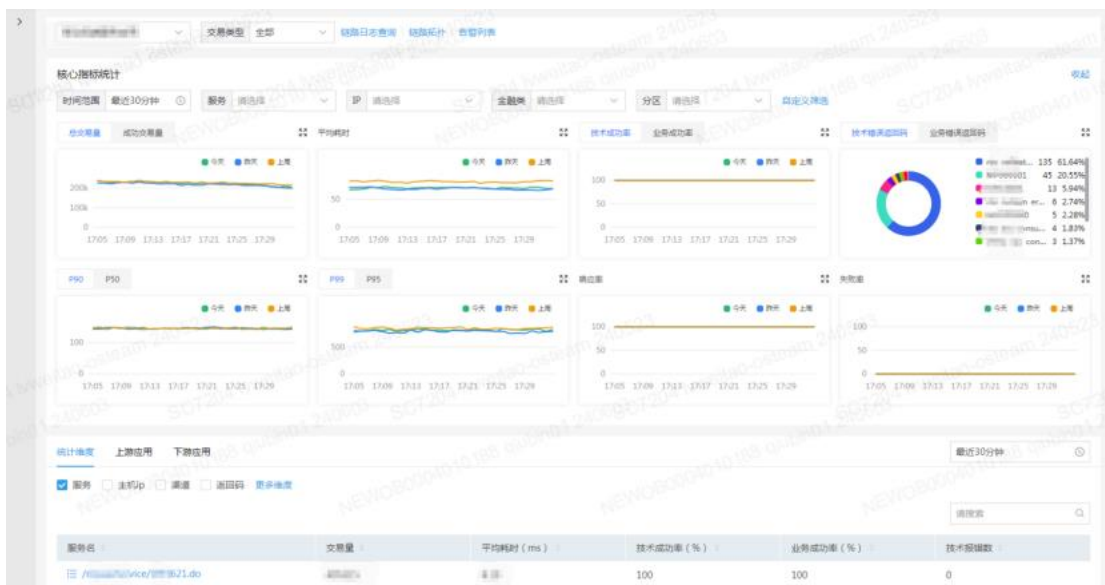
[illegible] 交易类型 全部 链路日志查询 链路拓扑 告警列表

核心指标统计 收起

时间范围 最近30分钟 服务 请选择 IP 请选择 金融类 请选择 分区 请选择 自定义筛选

总交易量 成功交易量

今天 昨天 上周

200k
100k
0
17:05 17:09 17:13 17:17 17:21 17:25 17:29

平均耗时

今天 昨天 上周

50
0
17:05 17:09 17:13 17:17 17:21 17:25 17:29

技术成功率 业务成功率

今天 昨天 上周

100
50
0
17:05 17:09 17:13 17:17 17:21 17:25 17:29

技术错误返回码 业务错误返回码

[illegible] 135 61.64%
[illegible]01 45 20.55%
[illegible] 13 5.94%
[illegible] er... 6 2.74%
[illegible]0 5 2.28%
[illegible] 4 1.83%
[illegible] con... 3 1.37%

P90 P50

今天 昨天 上周

100
0
17:05 17:09 17:13 17:17 17:21 17:25 17:29

P99 P95

今天 昨天 上周

500
0
17:05 17:09 17:13 17:17 17:21 17:25 17:29

响应率

今天 昨天 上周

100
50
0
17:05 17:09 17:13 17:17 17:21 17:25 17:29

失败率

今天 昨天 上周

100
50
0
17:05 17:09 17:13 17:17 17:21 17:25 17:29

统计维度 上游应用 下游应用 最近30分钟

服务 主机ip 渠道 返回码 更多维度

请搜索

| 服务名 | 交易量 | 平均耗时（ms） | 技术成功率（%） | 业务成功率（%） | 技术报错数 |
|---|---|---|---|---|---|
| /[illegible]vice/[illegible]21.do | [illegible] | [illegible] | 100 | 100 | 0 |